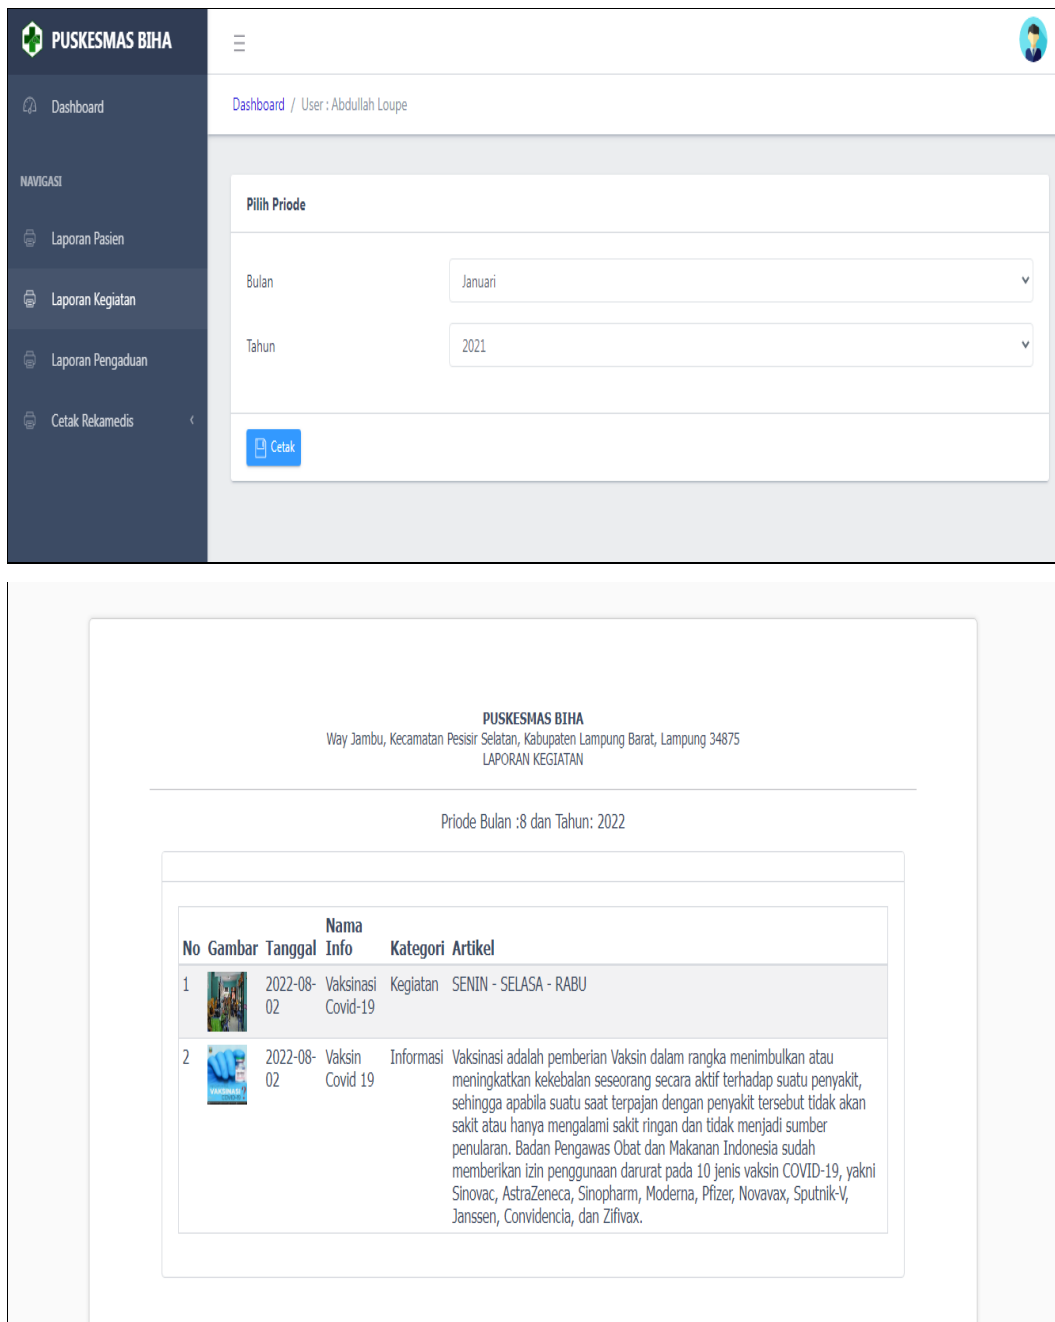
PUSKESMAS BIHA

Dashboard

NAVIGASI

Laporan Pasien

Laporan Kegiatan

Laporan Pengaduan

Cetak Rekamedis

Dashboard / User : Abdullah Loupe

Pilih Priode

Bulan Januari

Tahun 2021

Cetak

PUSKESMAS BIHA
Way Jambu, Kecamatan Pesisir Selatan, Kabupaten Lampung Barat, Lampung 34875
LAPORAN KEGIATAN

Priode Bulan :8 dan Tahun: 2022

| No | Gambar | Tanggal | Nama Info | Kategori | Artikel |
|---|---|---|---|---|---|
| 1 | | 2022-08-02 | Vaksinasi Covid-19 | Kegiatan | SENIN - SELASA - RABU |
| 2 | VAKSINASI COVID-19 | 2022-08-02 | Vaksin Covid 19 | Informasi | Vaksinasi adalah pemberian Vaksin dalam rangka menimbulkan atau meningkatkan kekebalan seseorang secara aktif terhadap suatu penyakit, sehingga apabila suatu saat terpajan dengan penyakit tersebut tidak akan sakit atau hanya mengalami sakit ringan dan tidak menjadi sumber penularan. Badan Pengawas Obat dan Makanan Indonesia sudah memberikan izin penggunaan darurat pada 10 jenis vaksin COVID-19, yakni Sinovac, AstraZeneca, Sinopharm, Moderna, Pfizer, Novavax, Sputnik-V, Janssen, Convidencia, dan Zifivax. |